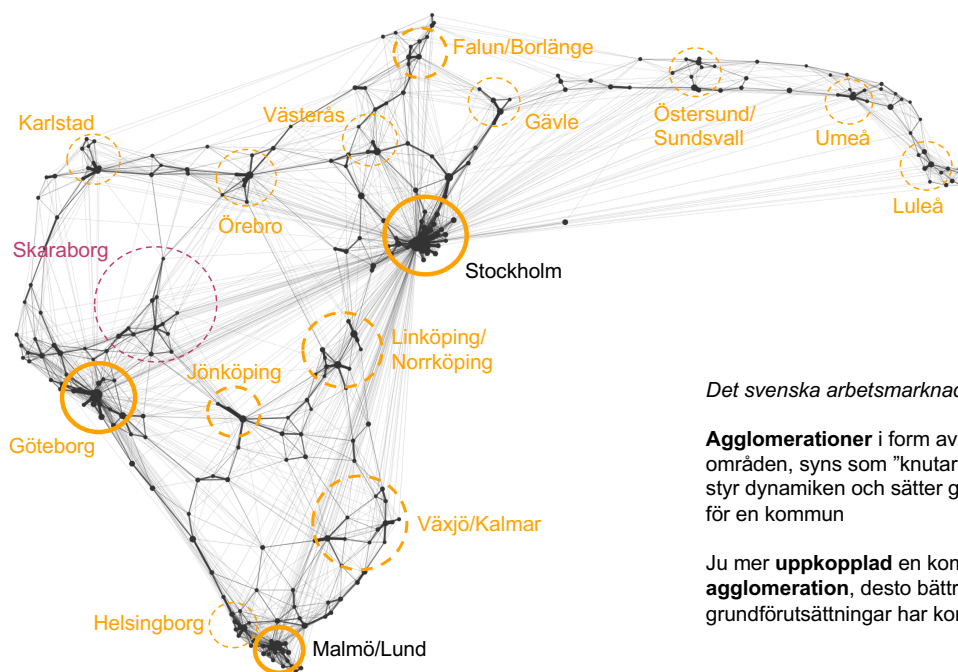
Falun/Borlänge

Karlstad

Västerås

Gävle

Östersund/ Sundsvall

Umeå

Luleå

Örebro

Skaraborg

Stockholm

Linköping/ Norrköping

Jönköping

Göteborg

Växjö/Kalmar

Helsingborg

Malmö/Lund

Det svenska arbetsmarknad

**Agglomerationer** i form av områden, syns som "knutar styr dynamiken och sätter g för en kommun

Ju mer **uppkopplad** en kom **agglomeration**, desto bättr grundförutsättningar har kom